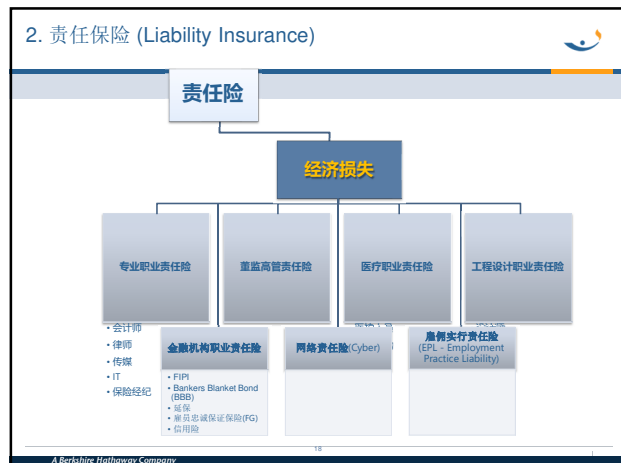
2. 责任保险 (Liability Insurance)

责任险

经济损失

专业职业责任险

董监高管责任险

医疗职业责任险

工程设计职业责任险

• 会计师
• 律师
• 传媒
• IT
• 保险经纪

金融机构职业责任险

• FIPI
• Bankers Blanket Bond (BBB)
• 延保
• 雇员忠诚保证保险(FG)
• 信用险

网络责任险(Cyber)

雇佣实行责任险
(EPL - Employment Practice Liability)

19

A Berkshire Hathaway Company